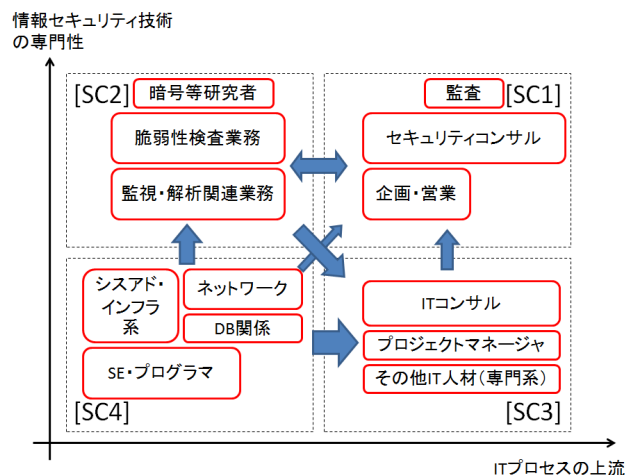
情報セキュリティ技術の専門性

[SC2]
暗号等研究者
脆弱性検査業務
監視・解析関連業務

監査
[SC1]
セキュリティコンサル
企画・営業

シスアド・インフラ系
ネットワーク
DB関係
SE・プログラマ
[SC4]

ITコンサル
プロジェクトマネージャ
その他IT人材（専門系）
[SC3]

ITプロセスの上流